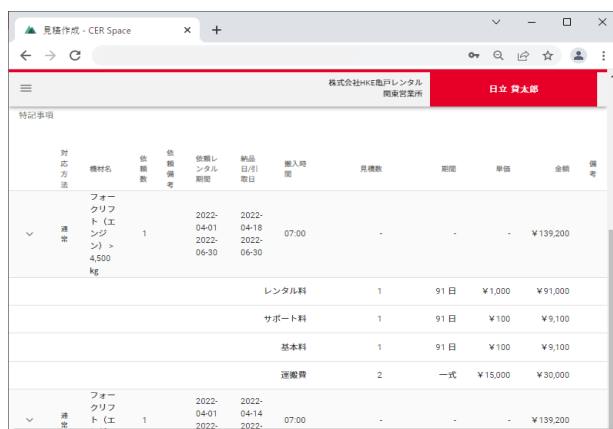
見積作成 - CER Space ×

株式会社HKE亀戸レンタル
関東営業所

日立 貸太郎

特記事項

| 対応方法 | 機材名 | 依頼数 | 依頼備考 | 依頼レンタル期間 | 納品日/引取日 | 搬入時間 | 見積数 | 期間 | 単価 | 金額 | 備考 |
|---|---|---|---|---|---|---|---|---|---|---|---|
| 通常 | フォークリフト（エンジン）＞4,500kg | 1 | | 2022-04-01 2022-06-30 | 2022-04-18 2022-06-30 | 07:00 | - | - | - | ¥139,200 | |
| | | | | | | レンタル料 | 1 | 91 日 | ¥1,000 | ¥91,000 | |
| | | | | | | サポート料 | 1 | 91 日 | ¥100 | ¥9,100 | |
| | | | | | | 基本料 | 1 | 91 日 | ¥100 | ¥9,100 | |
| | | | | | | 運搬費 | 2 | 一式 | ¥15,000 | ¥30,000 | |
| 通常 | フォークリフト（エ | 1 | | 2022-04-01 2022- | 2022-04-14 2022- | 07:00 | - | - | - | ¥139,200 | |